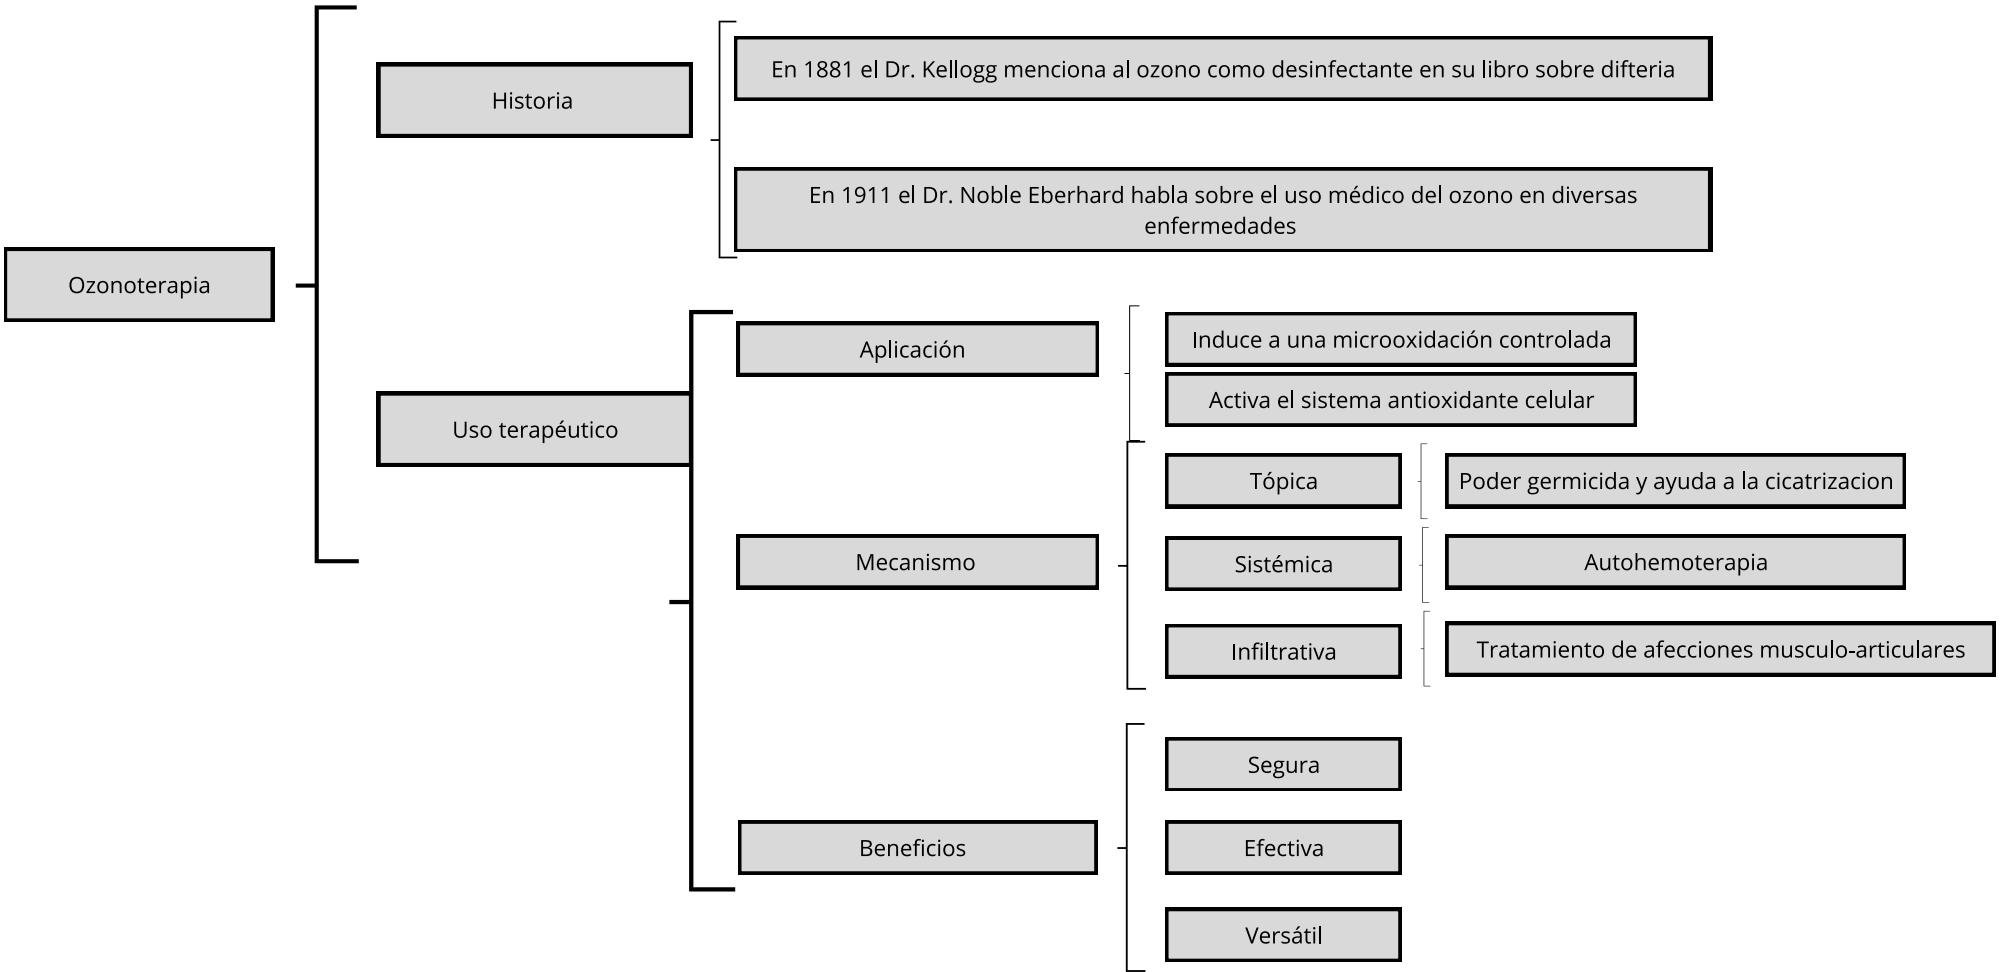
Ozonoterapia

Historia

En 1881 el Dr. Kellogg menciona al ozono como desinfectante en su libro sobre difteria

En 1911 el Dr. Noble Eberhard habla sobre el uso médico del ozono en diversas enfermedades

Uso terapéutico

Aplicación

Induce a una microoxidación controlada

Activa el sistema antioxidante celular

Mecanismo

Tópica

Poder germicida y ayuda a la cicatrizacion

Sistémica

Autohemoterapia

Infiltrativa

Tratamiento de afecciones musculo-articulares

Beneficios

Segura

Efectiva

Versátil